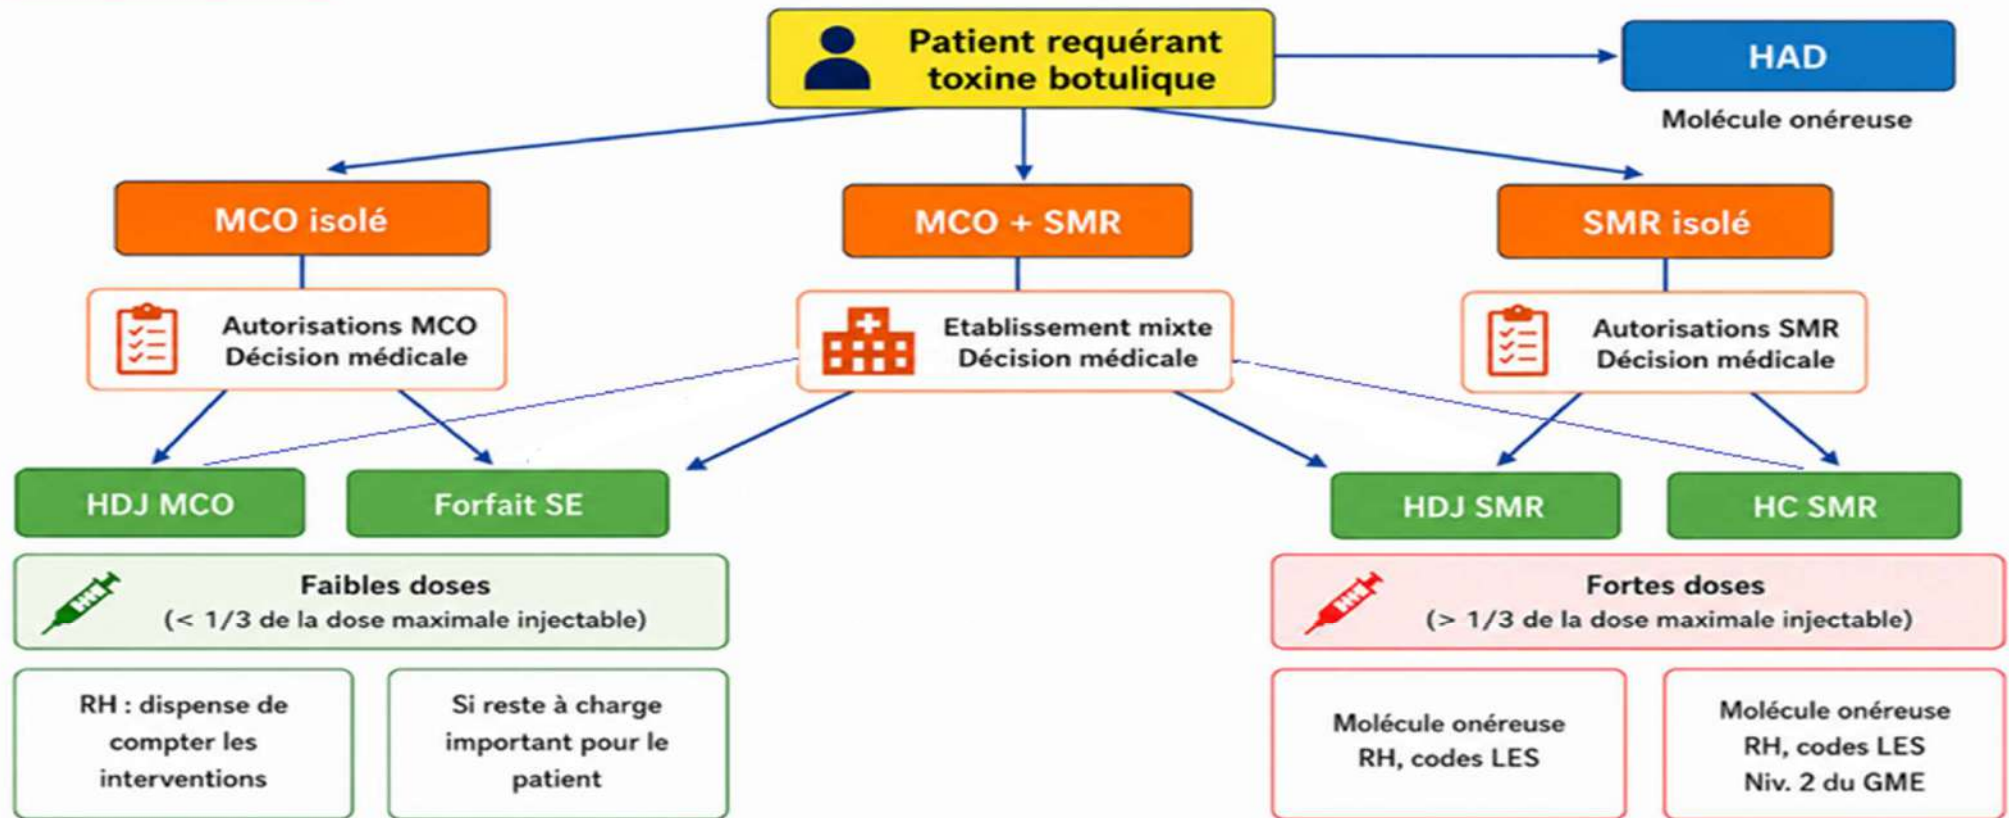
Patient requérant toxine botulique

HAD

Molécule onéreuse

MCO isolé

MCO + SMR

SMR isolé

Autorisations MCO
Décision médicale

Etablissement mixte
Décision médicale

Autorisations SMR
Décision médicale

HDJ MCO

Forfait SE

HDJ SMR

HC SMR

Faibles doses
(< 1/3 de la dose maximale injectable)

Fortes doses
(> 1/3 de la dose maximale injectable)

RH : dispense de compter les interventions

Si reste à charge important pour le patient

Molécule onéreuse
RH, codes LES

Molécule onéreuse
RH, codes LES
Niv. 2 du GME